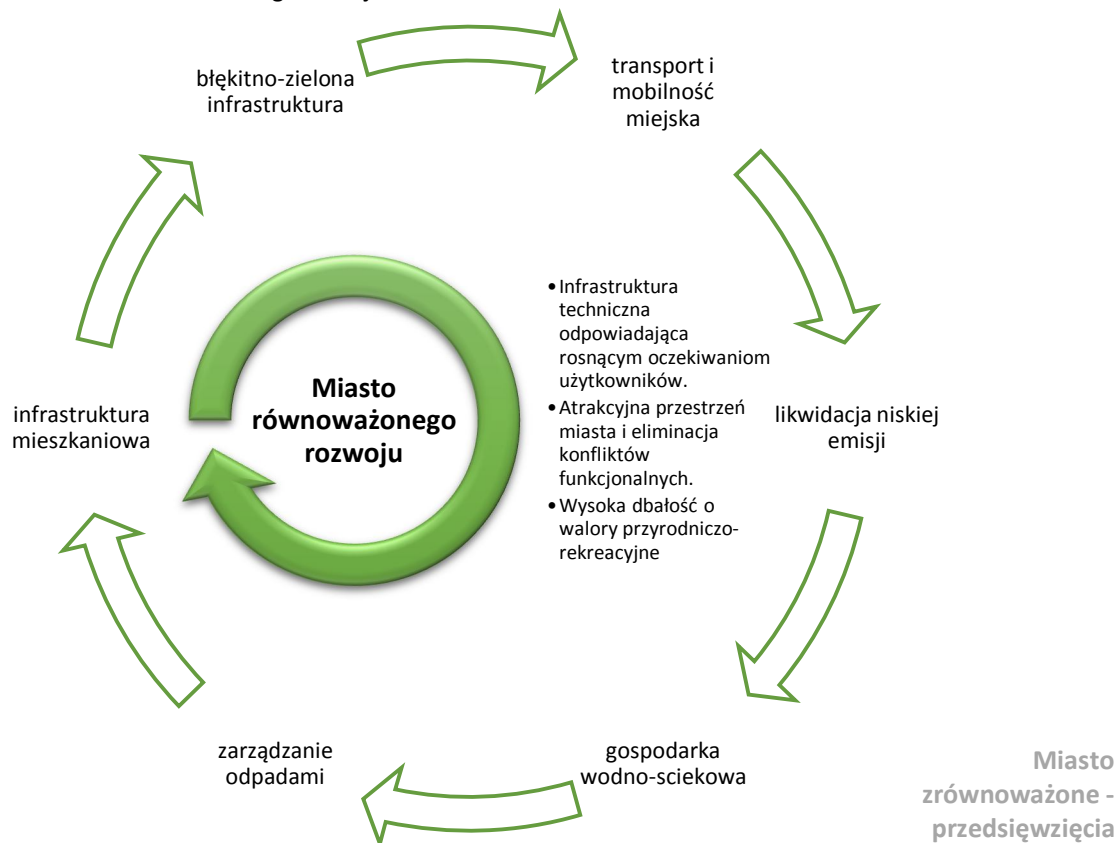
błękitno-zielona infrastruktura

transport i mobilność miejska

Miasto równoważonego rozwoju

• Infrastruktura techniczna odpowiadająca rosnącym oczekiwaniom użytkowników.
• Atrakcyjna przestrzeń miasta i eliminacja konfliktów funkcjonalnych.
• Wysoka dbałość o walory przyrodniczo-rekreacyjne

infrastruktura mieszkaniowa

likwidacja niskiej emisji

zarządzanie odpadami

gospodarka wodno-sciekowa

Miasto zrównoważone - przedsięwzięcia